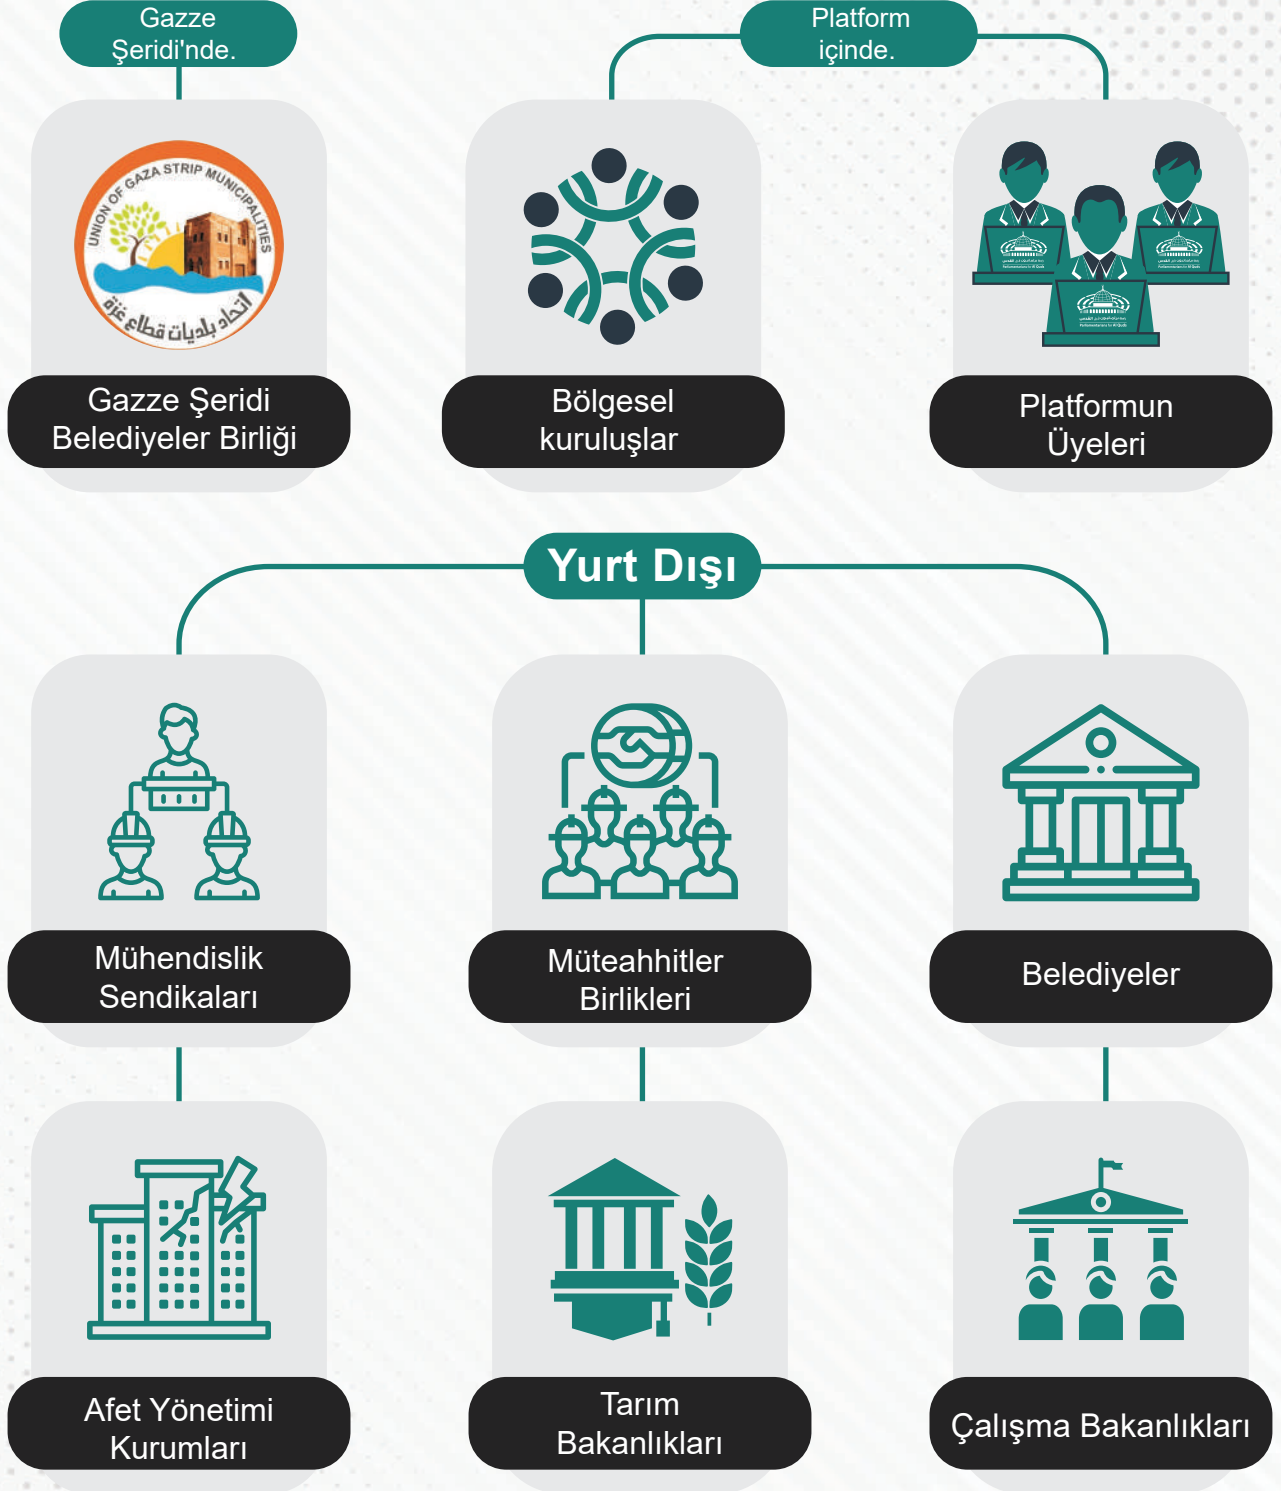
Gazze Şeridi'nde.

Platform içinde.

UNION OF GAZA STRIP MUNICIPALITIES
اتحاد بلديات قطاع غزة

Gazze Şeridi Belediyeler Birliği

Bölgesel kuruluşlar

Platformun Üyeleri

Yurt Dışı

Mühendislik Sendikaları

Müteahhitler Birlikleri

Belediyeler

Afet Yönetimi Kurumları

Tarım Bakanlıkları

Çalışma Bakanlıkları